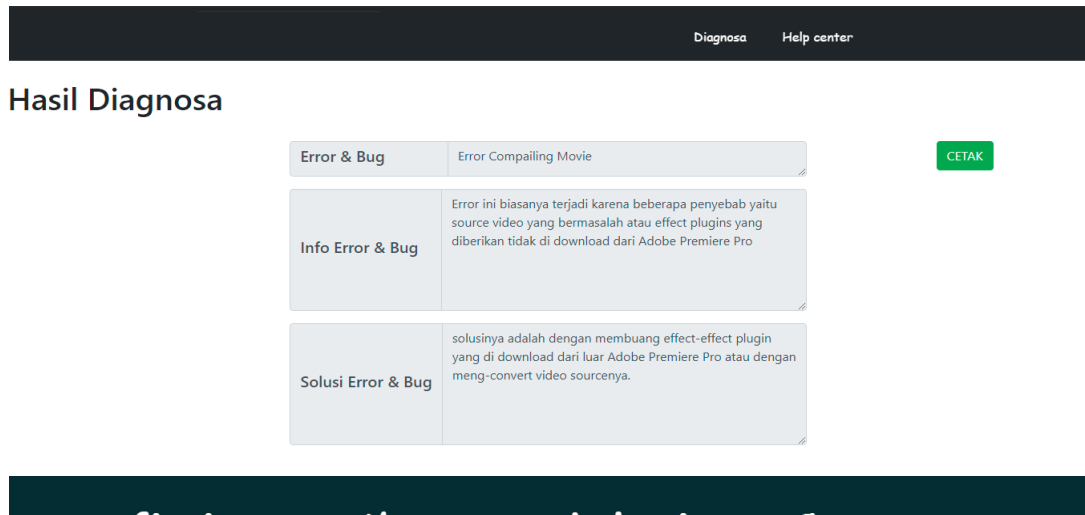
Diagnosa Help center

Hasil Diagnosa

| Error & Bug | Error Compailing Movie |
|---|---|
| Info Error & Bug | Error ini biasanya terjadi karena beberapa penyebab yaitu source video yang bermasalah atau effect plugins yang diberikan tidak di download dari Adobe Premiere Pro |
| Solusi Error & Bug | solusinya adalah dengan membuang effect-effect plugin yang di download dari luar Adobe Premiere Pro atau dengan meng-convert video sourcenya. |

CETAK

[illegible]